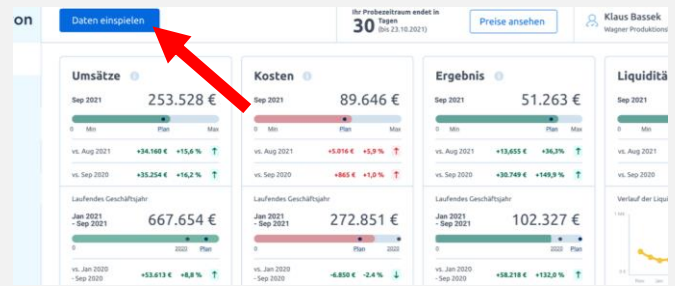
on

Daten einspielen

Ihr Probezeitraum endet in
30 Tagen (bis 23.10.2021)

Preise ansehen

Klaus Bassek
Wagner Produktions

Umsätze

Sep 2021 253.528 €

0 Min Plan Max

vs. Aug 2021 +34.160 € +15,6 %

vs. Sep 2020 +35.254 € +16,2 %

Laufendes Geschäftsjahr

Jan 2021 - Sep 2021 667.654 €

0 2020 Plan

vs. Jan 2020 - Sep 2020 +53.613 € +8,8 %

Kosten

Sep 2021 89.646 €

0 Min Plan Max

vs. Aug 2021 +5.016 € +5,9 %

vs. Sep 2020 +865 € +1,0 %

Laufendes Geschäftsjahr

Jan 2021 - Sep 2021 272.851 €

0 Plan 2020

vs. Jan 2020 - Sep 2020 -6.850 € -2,4 %

Ergebnis

Sep 2021 51.263 €

0 Min Plan Max

vs. Aug 2021 +13.655 € +36,3%

vs. Sep 2020 +30.749 € +149,9 %

Laufendes Geschäftsjahr

Jan 2021 - Sep 2021 102.327 €

0 2020 Plan

vs. Jan 2020 - Sep 2020 +58.218 € +132,0 %

Liquiditä

Sep 2021

Verlauf der Liqui